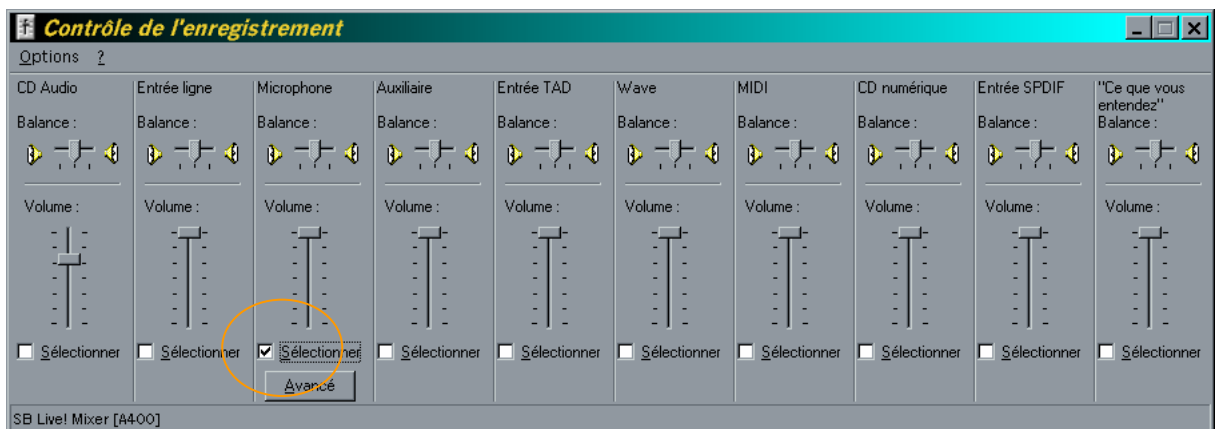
Contrôle de l'enregistrement

Options ?

CD Audio
Balance :
Volume :
Sélectionner

Entrée ligne
Balance :
Volume :
Sélectionner

Microphone
Balance :
Volume :
Sélectionner
Avancé

Auxiliaire
Balance :
Volume :
Sélectionner

Entrée TAD
Balance :
Volume :
Sélectionner

Wave
Balance :
Volume :
Sélectionner

MIDI
Balance :
Volume :
Sélectionner

CD numérique
Balance :
Volume :
Sélectionner

Entrée SPDIF
Balance :
Volume :
Sélectionner

"Ce que vous entendez"
Balance :
Volume :
Sélectionner

SB Live! Mixer [A400]